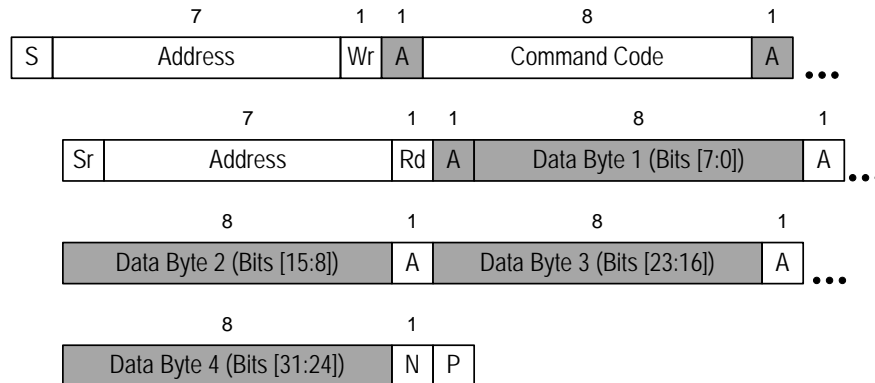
| | 7 | 1 | 1 | 8 | 1 |
|---|---|---|---|---|---|
| S | Address | Wr | A | Command Code | A |

...

| | 7 | 1 | 1 | 8 | 1 |
|---|---|---|---|---|---|
| Sr | Address | Rd | A | Data Byte 1 (Bits [7:0]) | A |

...

| 8 | 1 | 8 | 1 |
|---|---|---|---|
| Data Byte 2 (Bits [15:8]) | A | Data Byte 3 (Bits [23:16]) | A |

...

| 8 | 1 | |
|---|---|---|
| Data Byte 4 (Bits [31:24]) | N | P |